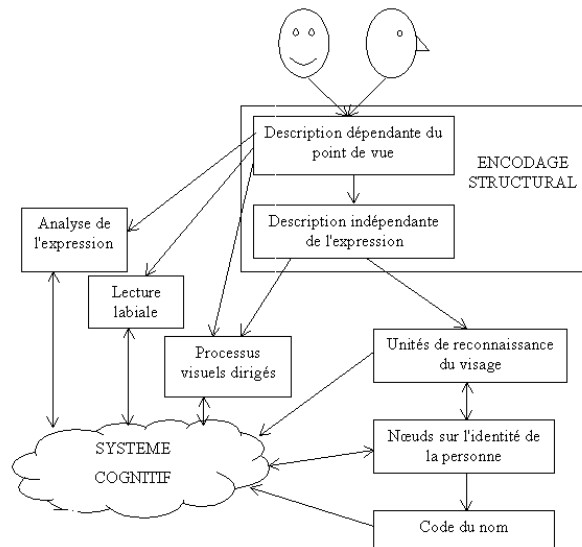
Description dépendante du point de vue

ENCODAGE STRUCTURAL

Description indépendante de l'expression

Analyse de l'expression

Lecture labiale

Processus visuels dirigés

Unités de reconnaissance du visage

SYSTEME COGNITIF

Nœuds sur l'identité de la personne

Code du nom